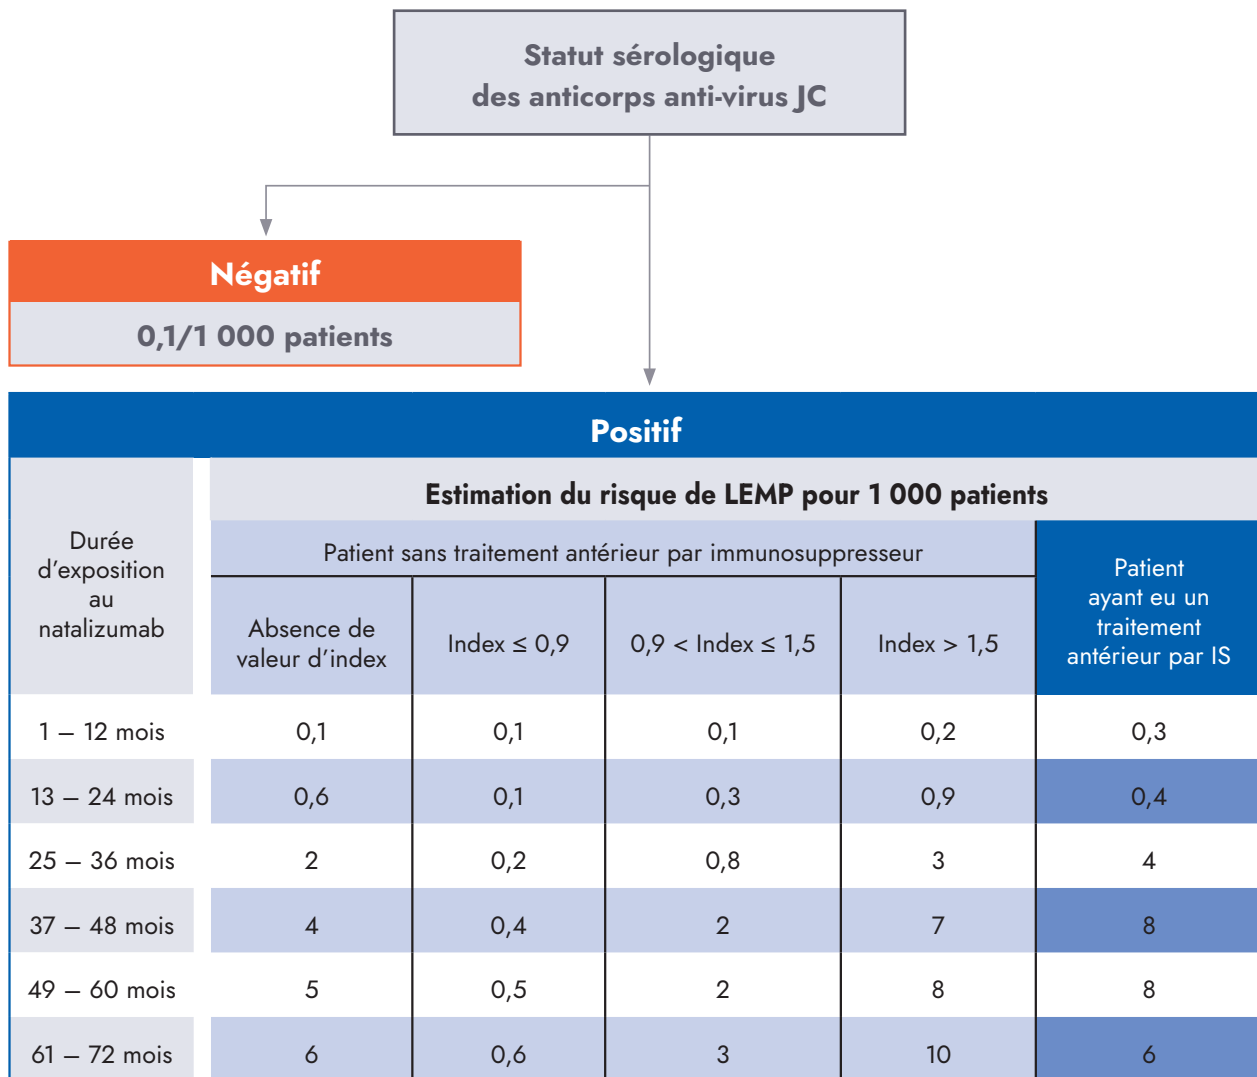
Statut sérologique des anticorps anti-virus JC

Négatif

0,1/1 000 patients

Positif

| Durée d'exposition au natalizumab | Estimation du risque de LEMP pour 1 000 patients | | | | |
|---|---|---|---|---|---|
| | Patient sans traitement antérieur par immunosuppresseur | | | | Patient ayant eu un traitement antérieur par IS |
| | Absence de valeur d'index | Index $\leq$ 0,9 | 0,9 < Index $\leq$ 1,5 | Index > 1,5 | |
| 1 – 12 mois | 0,1 | 0,1 | 0,1 | 0,2 | 0,3 |
| 13 – 24 mois | 0,6 | 0,1 | 0,3 | 0,9 | 0,4 |
| 25 – 36 mois | 2 | 0,2 | 0,8 | 3 | 4 |
| 37 – 48 mois | 4 | 0,4 | 2 | 7 | 8 |
| 49 – 60 mois | 5 | 0,5 | 2 | 8 | 8 |
| 61 – 72 mois | 6 | 0,6 | 3 | 10 | 6 |